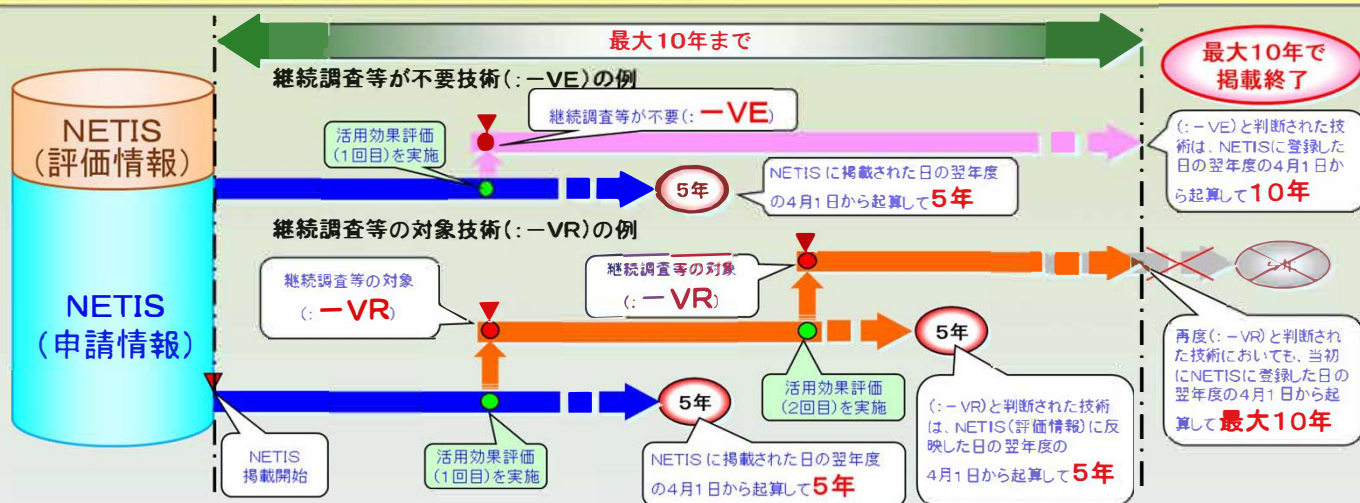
最大10年まで

最大10年で 掲載終了

NETIS (評価情報)

NETIS (申請情報)

継続調査等が不要技術(:ーVE)の例

継続調査等が不要(:ーVE)

活用効果評価 (1回目)を実施

5年

NETISに掲載された日の翌年度の4月1日から起算して5年

(:ーVE)と判断された技術は、NETISに登録した日の翌年度の4月1日から起算して10年

継続調査等の対象技術(:ーVR)の例

継続調査等の対象 (:ーVR)

継続調査等の対象 (:ーVR)

5年

活用効果評価 (2回目)を実施

再度(:ーVR)と判断された技術においても、当初にNETISに登録した日の翌年度の4月1日から起算して最大10年

5年

NETIS 掲載開始

活用効果評価 (1回目)を実施

NETISに掲載された日の翌年度の4月1日から起算して5年

(:ーVR)と判断された技術は、NETIS(評価情報)に反映した日の翌年度の4月1日から起算して5年